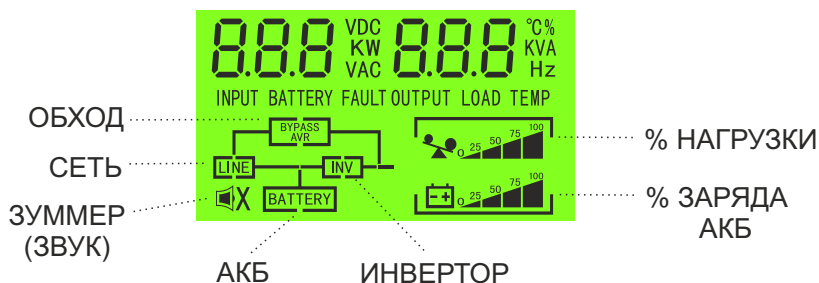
8.8.8 VDC KW VAC 8.8.8 °C % KVA Hz

INPUT BATTERY FAULT OUTPUT LOAD TEMP

ОБХОД

BYPASS AVR

СЕТЬ

LINE

INV

ЗУММЕР (ЗВУК)

BATTERY

0 25 50 75 100

0 25 50 75 100

% НАГРУЗКИ

% ЗАРЯДА АКБ

АКБ

ИНВЕРТОР